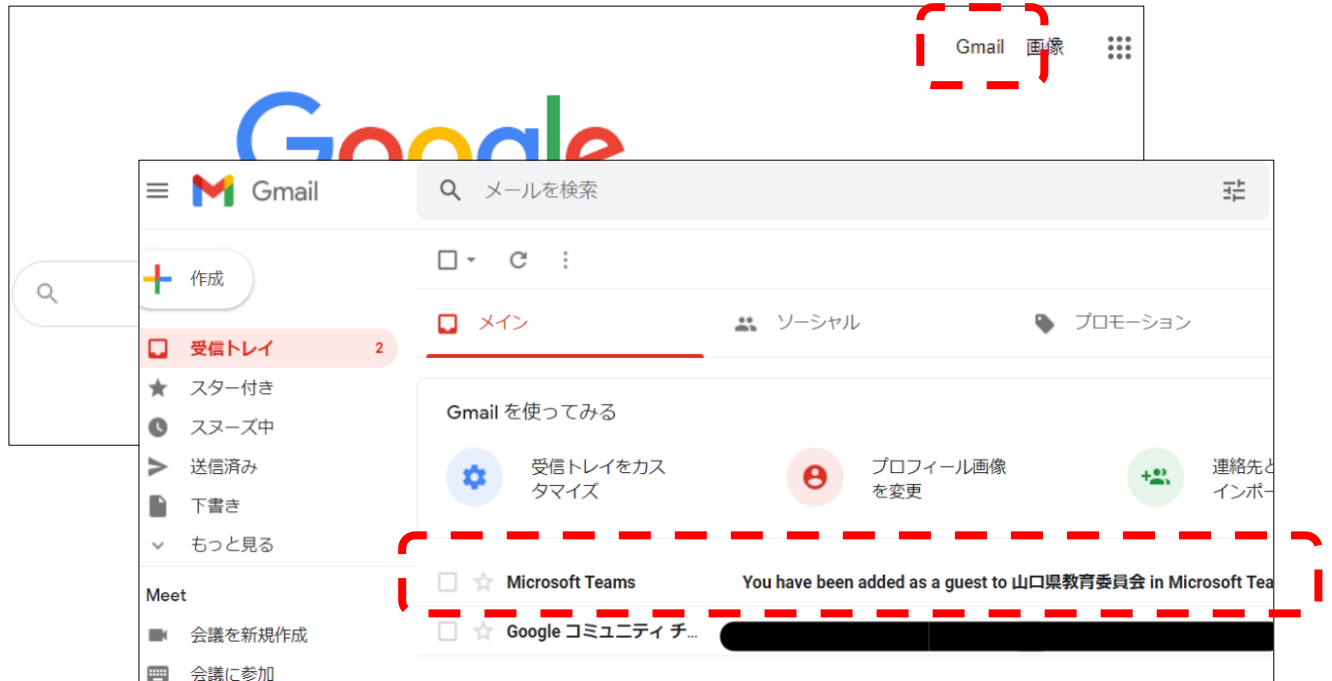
Gmail 画像

Google

Gmail

メールを検索

作成

受信トレイ 2

スター付き

スヌーズ中

送信済み

下書き

もっと見る

Meet

会議を新規作成

会議に参加

メイン

ソーシャル

プロモーション

Gmail を使ってみる

受信トレイをカスタマイズ

プロフィール画像を変更

連絡先と インポー

Microsoft Teams You have been added as a guest to 山口県教育委員会 in Microsoft Tea

Google コミュニティ チ...